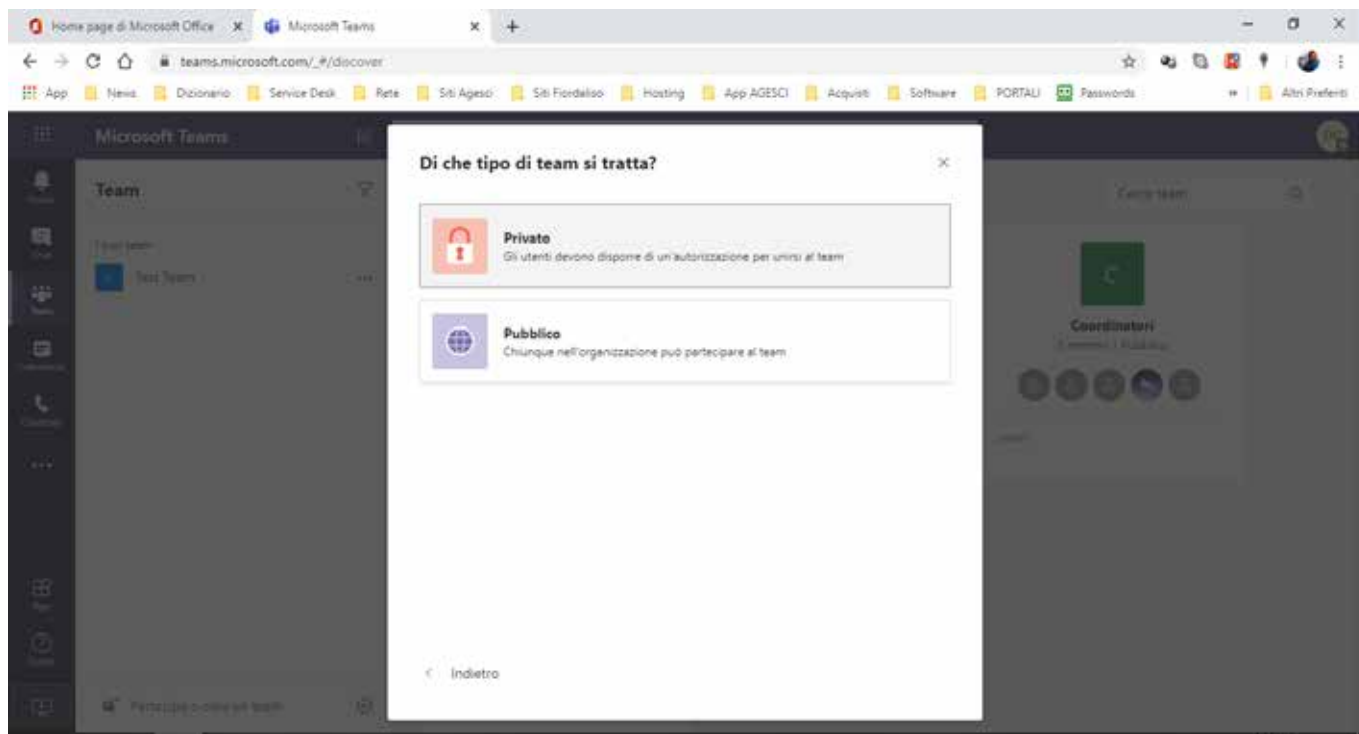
Home page di Microsoft Office × Microsoft Teams × +

teams.microsoft.com/_#/discover

App News Dizionario Service Desk Rete Siti Agesci Siti Fiordaliso Hosting App AGESCI Acquisti Software PORTALI Passwords » Altri Preferiti

Microsoft Teams

Team

I tuoi team

Test Team ...

Partecipa o crea un team

Cerca team

C

Coordinatori

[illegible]

Di che tipo di team si tratta?

×

Privato
Gli utenti devono disporre di un'autorizzazione per unirsi al team

Pubblico
Chiunque nell'organizzazione può partecipare al team

< Indietro